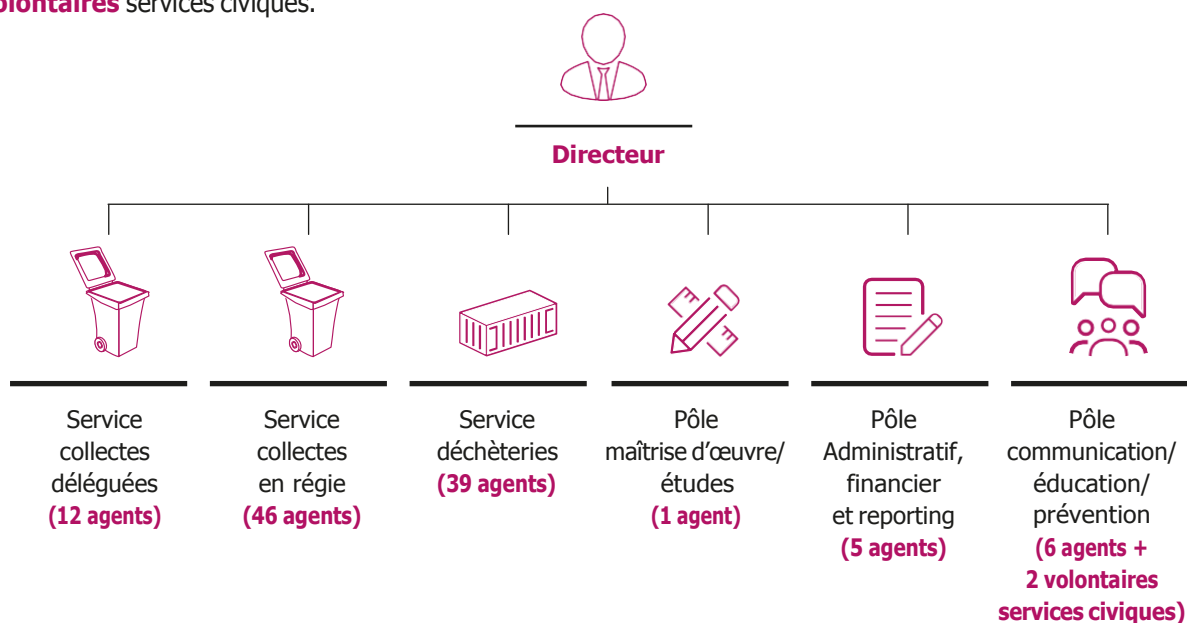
volontaires services civiques.

Directeur

Service collectes déléguées (12 agents)

Service collectes en régie (46 agents)

Service déchèteries (39 agents)

Pôle maîtrise d'œuvre/ études (1 agent)

Pôle Administratif, financier et reporting (5 agents)

Pôle communication/ éducation/ prévention (6 agents + 2 volontaires services civiques)